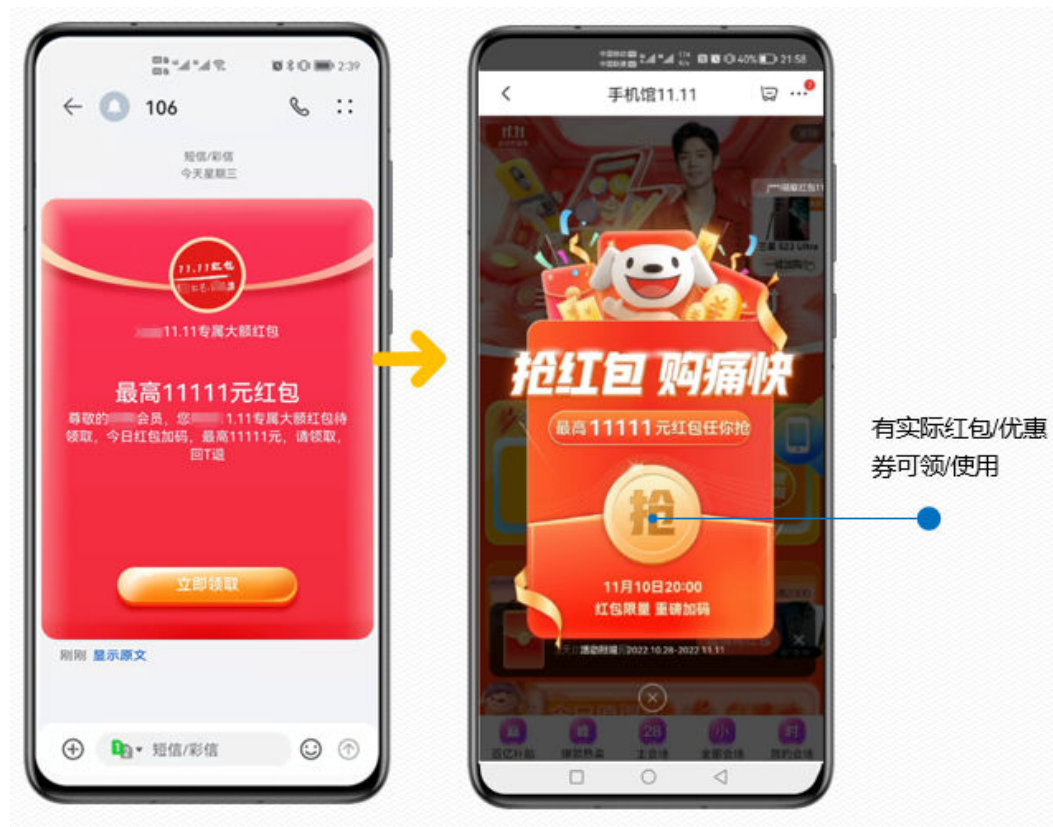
2:39

106

短信/彩信
今天星期三

11.11红包

11.11专属大额红包

最高11111元红包
尊敬的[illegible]会员，您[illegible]1.11专属大额红包待领取，今日红包加码，最高11111元，请领取，回T退

立即领取

刚刚 显示原文

短信/彩信

40% 21:58

手机馆11.11

抢红包 购痛快

最高11111元红包任你抢

抢

11月10日20:00
红包限量 重磅加码

2022.10.28-2022.11.11

有实际红包/优惠券可领/使用